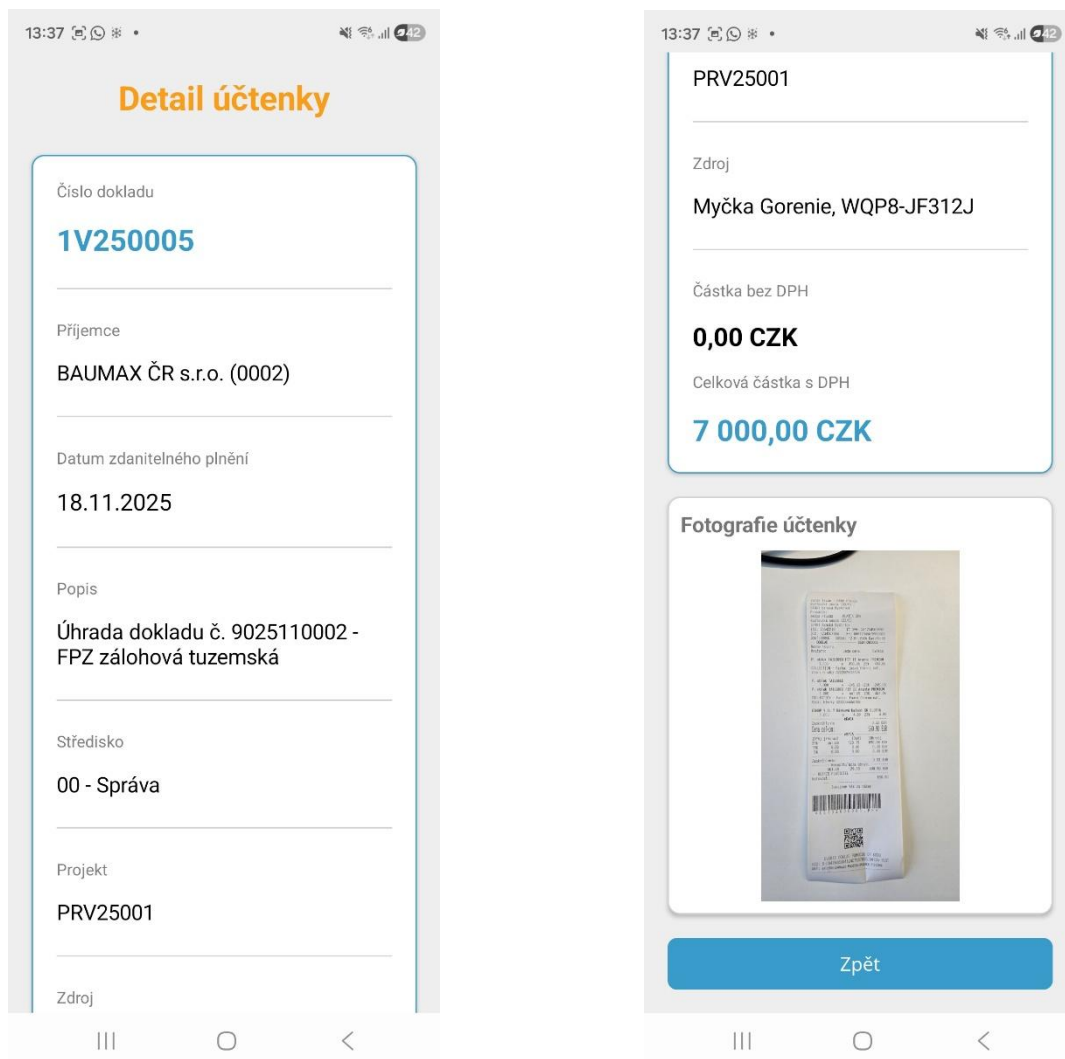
13:37

Detail účtenky

Číslo dokladu

1V250005

Příjemce

BAUMAX ČR s.r.o. (0002)

Datum zdanitelného plnění

18.11.2025

Popis

Úhrada dokladu č. 9025110002 - FPZ zálohová tuzemská

Středisko

00 - Správa

Projekt

PRV25001

Zdroj

13:37

PRV25001

Zdroj

Myčka Gorenie, WQP8-JF312J

Částka bez DPH

0,00 CZK

Celková částka s DPH

7 000,00 CZK

Fotografie účtenky

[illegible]

Zpět